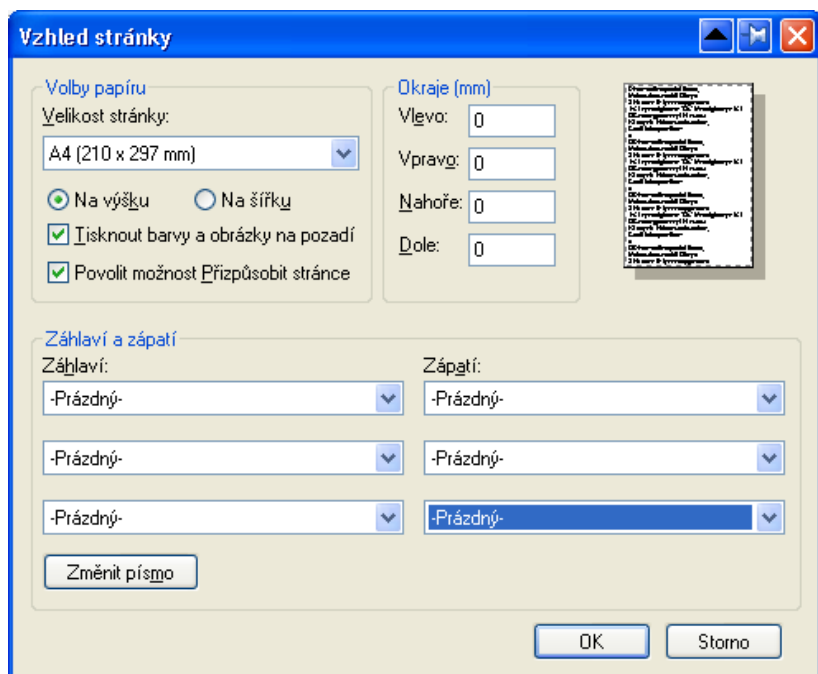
Vzhled stránky

Volby papíru

Velikost stránky:

A4 (210 x 297 mm)

Na výšku

Na šířku

Tisknout barvy a obrázky na pozadí

Povolit možnost Přizpůsobit stránce

Okraje (mm)

Vlevo: 0

Vpravo: 0

Nahoře: 0

Dole: 0

Záhlaví a zápatí

Záhlaví:

-Prázdný-

-Prázdný-

-Prázdný-

Zápatí:

-Prázdný-

-Prázdný-

-Prázdný-

Změnit písmo

OK

Storno